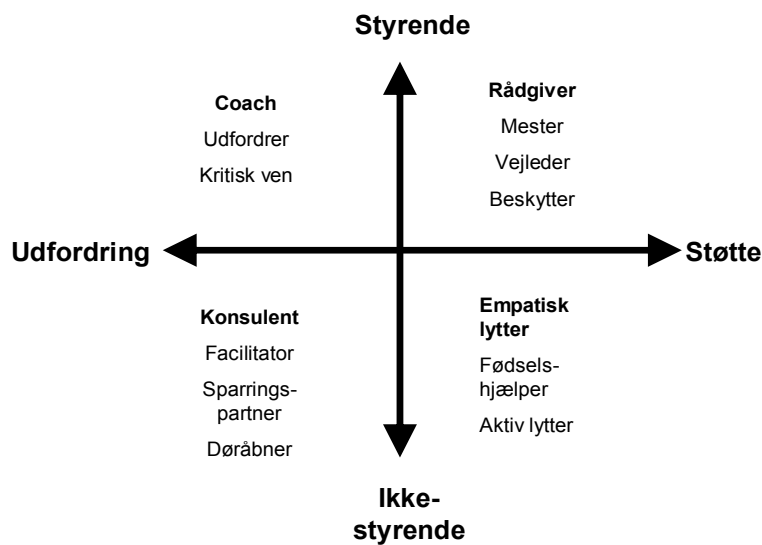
Styrende

Coach
Udfordrer
Kritisk ven

Rådgiver
Mester
Vejleder
Beskytter

Udfordring

Støtte

Konsulent
Facilitator
Sparringspartner
Døråbner

Empatisk lytter
Fødselshjælper
Aktiv lytter

Ikke-styrende